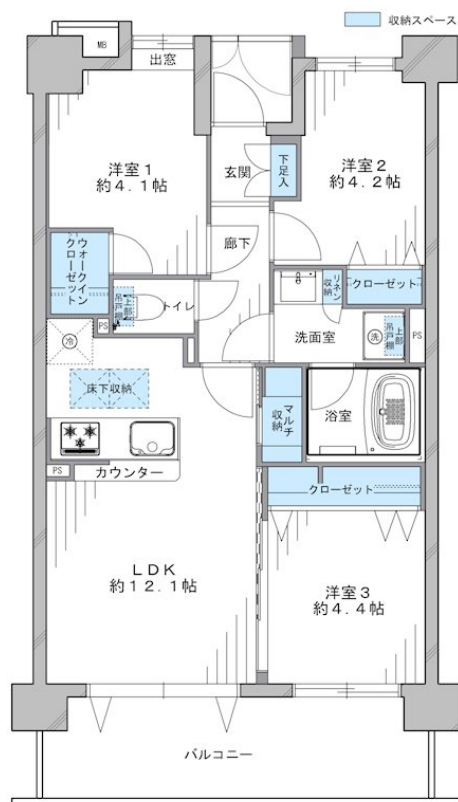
収納スペース

MB

出窓

洋室１
約４．１帖

玄関

下足入

洋室２
約４．２帖

廊下

ウォークインクローゼット

吊戸棚

トイレ

PS

リネン収納

クローゼット

洗

洗面室

洗

上部吊戸棚

PS

床下収納

マルチ収納

浴室

PS

カウンター

クローゼット

ＬＤＫ
約１２．１帖

洋室３
約４．４帖

バルコニー